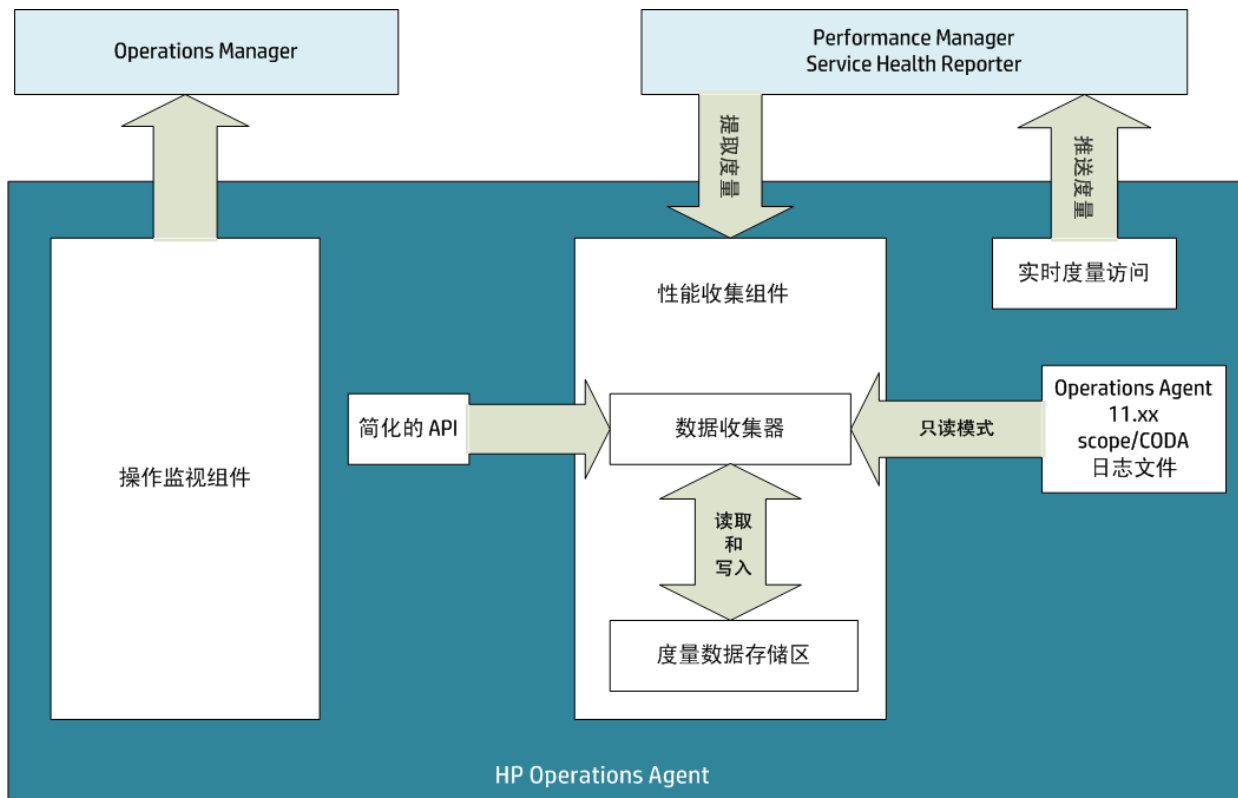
Operations Manager

Performance Manager
Service Health Reporter

提取度量

推送度量

实时度量访问

性能收集组件

Operations Agent
11.xx
scope/CODA
日志文件

只读模式

简化的 API

数据收集器

操作监视组件

读取
和
写入

度量数据存储区

HP Operations Agent